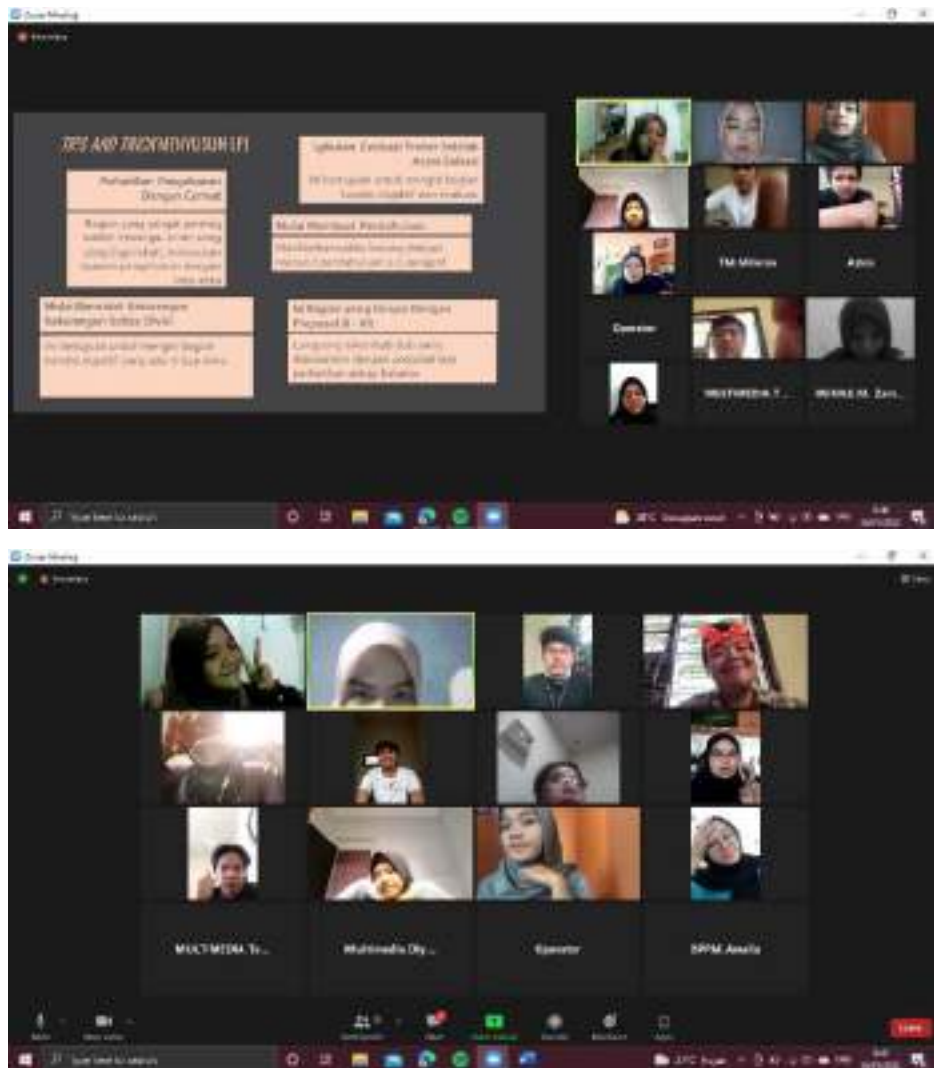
Zoom Meeting

TIPS AND TRICK MENYUSUN LFI

Perhatikan Penyebutan Dengan Cermat

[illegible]

Lakukan Evaluasi Kesimpulan Terhadap Aspek Sebelum

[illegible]

Mulai Membuat Pendahuluan

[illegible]

Mulai Bersiap Kemampuan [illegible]

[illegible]

Isi Bagian yang Sesuai Dengan Proposal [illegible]

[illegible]

TM Mitersa

Aziz

Operator

MULTIMEDIA T...

MUHALLIM. Zan...

Type here to search

Zoom Meeting

MULTIMEDIA To...

Multimedia Dly...

Operator

DPPM Amalia

End

Type here to search